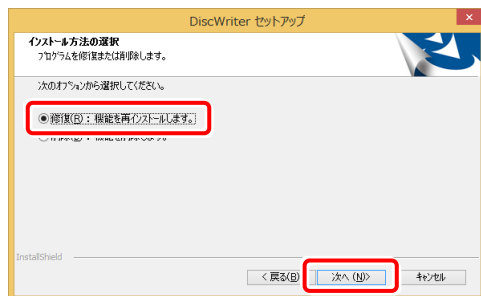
DiscWriter セットアップ

インストール方法の選択
プログラムを修復または削除します。

次のオプションから選択してください。

修復(R)：機能を再インストールします。

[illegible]

InstallShield

< 戻る(B)
次へ (N)>
キャンセル